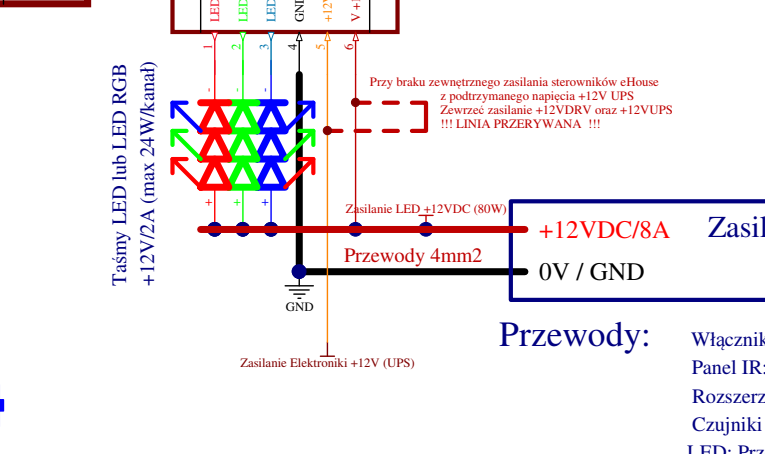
LED
LED
LED
GND
+12
V+
1
2
3
4
5
6
-
-
-
+
+
+
Taśmy LED lub LED RGB
+12V/2A (max 24W/kanał)
Przy braku zewnętrznego zasilania sterowników eHouse
z podtrzymanego napięcia +12V UPS
Zewrzeć zasilanie +12VDRV oraz +12VUPS
!!! LINIA PRZERYWANA !!!
Zasilanie LED +12VDC (80W)
+12VDC/8A
Zasil
Przewody 4mm2
0V / GND
GND
Zasilanie Elektroniki +12V (UPS)
Przewody:
Włącznik
Panel IR:
Rozszerz
Czujniki
LED: Prz